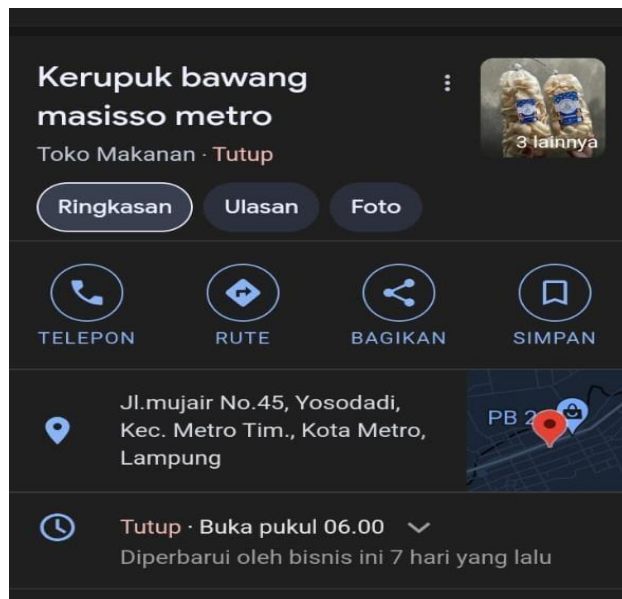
Kerupuk bawang masisso metro

Toko Makanan · Tutup

3 lainnya

Ringkasan Ulasan Foto

TELEPON RUTE BAGIKAN SIMPAN

Jl.mujair No.45, Yosodadi, Kec. Metro Tim., Kota Metro, Lampung

PB 2

Tutup · Buka pukul 06.00

Diperbarui oleh bisnis ini 7 hari yang lalu